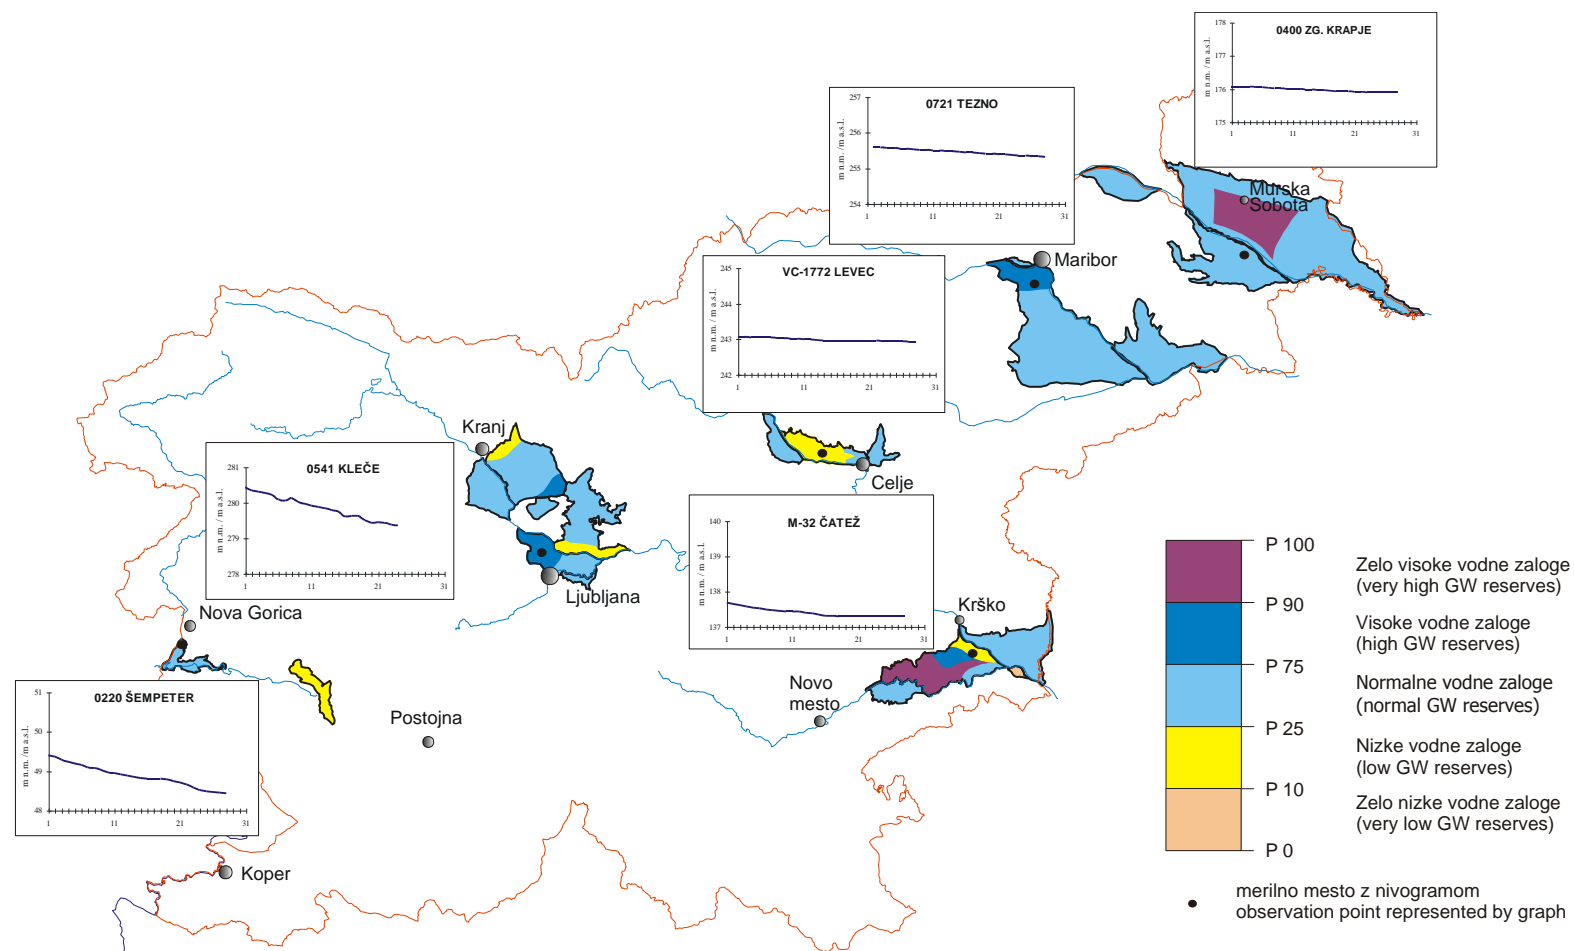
0400 ZG. KRAPJE
178
177
176
175
m n.m. / m a.s.l.
1
11
21
31

0721 TEZNO
257
256
255
254
m n.m. / m a.s.l.
1
11
21
31

Murska Sobota

Maribor

VC-1772 LEVEC
245
244
243
242
m n.m. / m a.s.l.
1
11
21
31

Kranj

0541 KLEČE
281
280
279
278
m n.m. / m a.s.l.
1
11
21
31

Celje

M-32 ČATEŽ
140
139
138
137
m n.m. / m a.s.l.
1
11
21
31

Ljubljana

Nova Gorica

Krško

Novo mesto

0220 ŠEMPETER
51
50
49
48
m n.m. / m a.s.l.
1
11
21
31

Postojna

Koper

P 100
P 90
P 75
P 25
P 10
P 0

Zelo visoke vodne zaloge (very high GW reserves)
Visoke vodne zaloge (high GW reserves)
Normalne vodne zaloge (normal GW reserves)
Nizke vodne zaloge (low GW reserves)
Zelo nizke vodne zaloge (very low GW reserves)

merilno mesto z nivogramom
observation point represented by graph